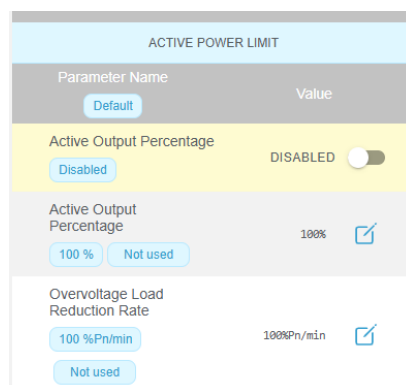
ACTIVE POWER LIMIT

| Parameter Name Default | Value |
|---|---|
| Active Output Percentage Disabled | DISABLED |
| Active Output Percentage 100 % Not used | 100% |
| Overvoltage Load Reduction Rate 100 %Pn/min Not used | 100%Pn/min |